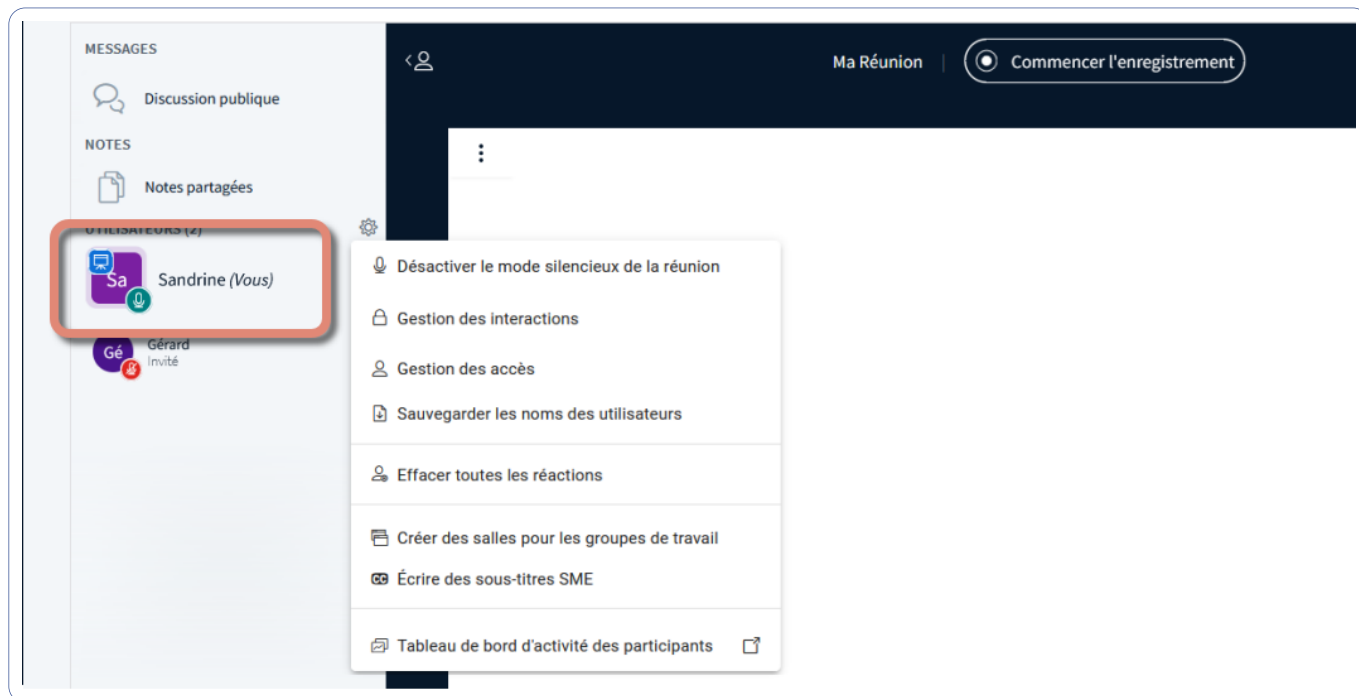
MESSAGES

Discussion publique

NOTES

Notes partagées

UTILISATEURS (2)

Sa Sandrine (Vous)

Gé Gérard
Invité

Ma Réunion | Commencer l'enregistrement

Désactiver le mode silencieux de la réunion

Gestion des interactions

Gestion des accès

Sauvegarder les noms des utilisateurs

Effacer toutes les réactions

Créer des salles pour les groupes de travail

Écrire des sous-titres SME

Tableau de bord d'activité des participants